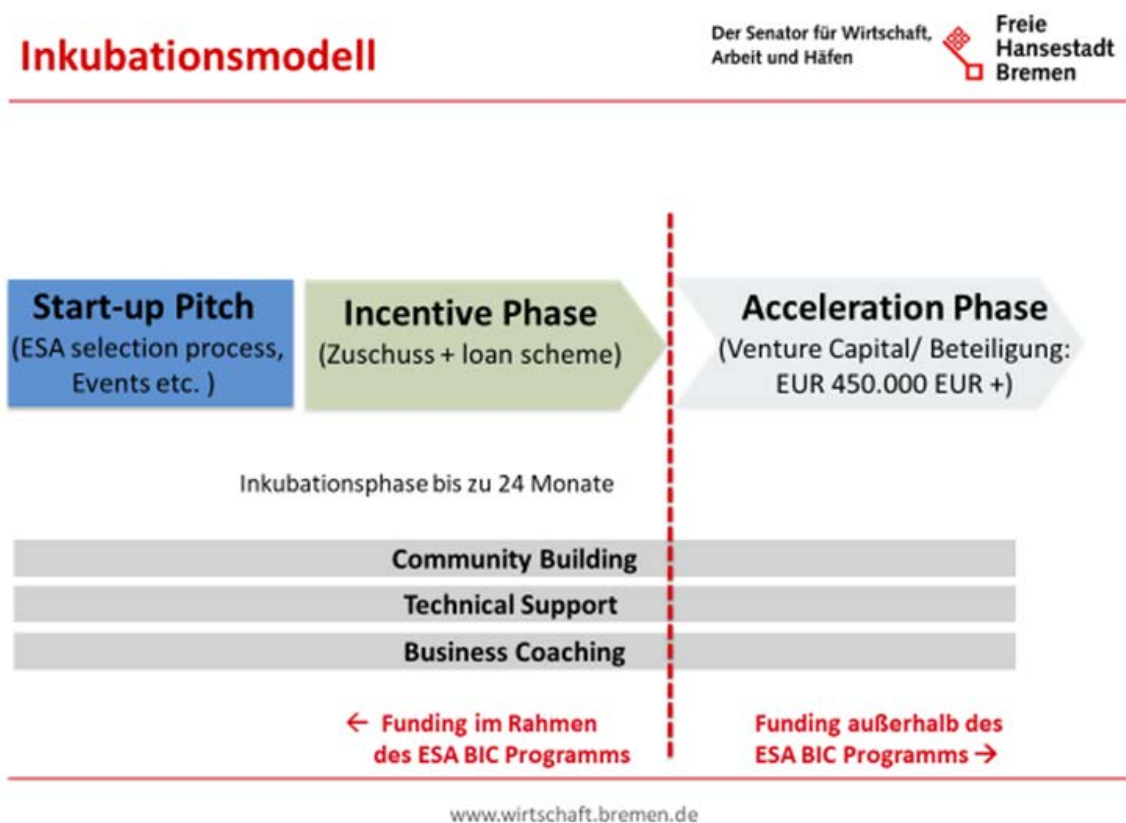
Inkubationsmodell

Der Senator für Wirtschaft, Arbeit und Häfen

Freie Hansestadt Bremen

Start-up Pitch
(ESA selection process, Events etc. )

Incentive Phase
(Zuschuss + loan scheme)

Acceleration Phase
(Venture Capital/ Beteiligung: EUR 450.000 EUR +)

Inkubationsphase bis zu 24 Monate

Community Building

Technical Support

Business Coaching

← Funding im Rahmen des ESA BIC Programms

Funding außerhalb des ESA BIC Programms →

www.wirtschaft.bremen.de